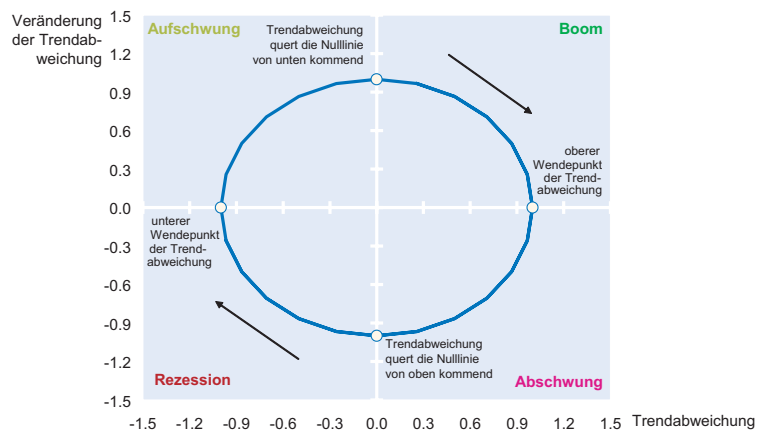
Veränderung der Trendabweichung

Aufschwung

Trendabweichung quert die Nulllinie von unten kommend

Boom

oberer Wendepunkt der Trendabweichung

unterer Wendepunkt der Trendabweichung

Trendabweichung quert die Nulllinie von oben kommend

Rezession

Abschwung

1.5
1.2
0.9
0.6
0.3
0.0
-0.3
-0.6
-0.9
-1.2
-1.5

-1.5 -1.2 -0.9 -0.6 -0.3 0.0 0.3 0.6 0.9 1.2 1.5

Trendabweichung